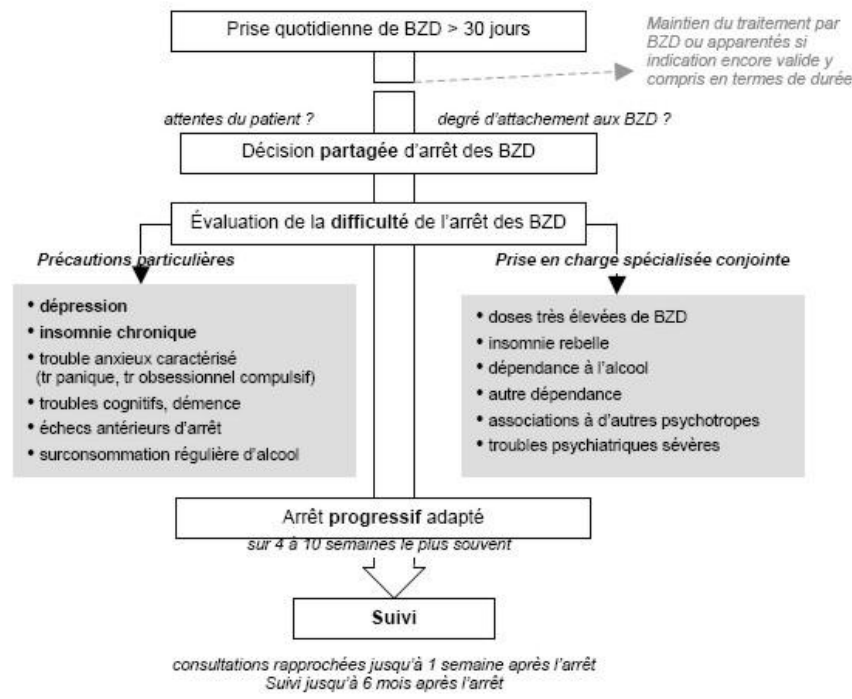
Prise quotidienne de BZD > 30 jours

Maintien du traitement par BZD ou apparentés si indication encore valide y compris en termes de durée

attentes du patient ?

degré d'attachement aux BZD ?

Décision partagée d'arrêt des BZD

Évaluation de la difficulté de l'arrêt des BZD

Précautions particulières

• dépression
• insomnie chronique
• trouble anxieux caractérisé (tr panique, tr obsessionnel compulsif)
• troubles cognitifs, démence
• échecs antérieurs d'arrêt
• surconsommation régulière d'alcool

Prise en charge spécialisée conjointe

• doses très élevées de BZD
• insomnie rebelle
• dépendance à l'alcool
• autre dépendance
• associations à d'autres psychotropes
• troubles psychiatriques sévères

Arrêt progressif adapté

sur 4 à 10 semaines le plus souvent

Suivi

consultations rapprochées jusqu'à 1 semaine après l'arrêt
Suivi jusqu'à 6 mois après l'arrêt